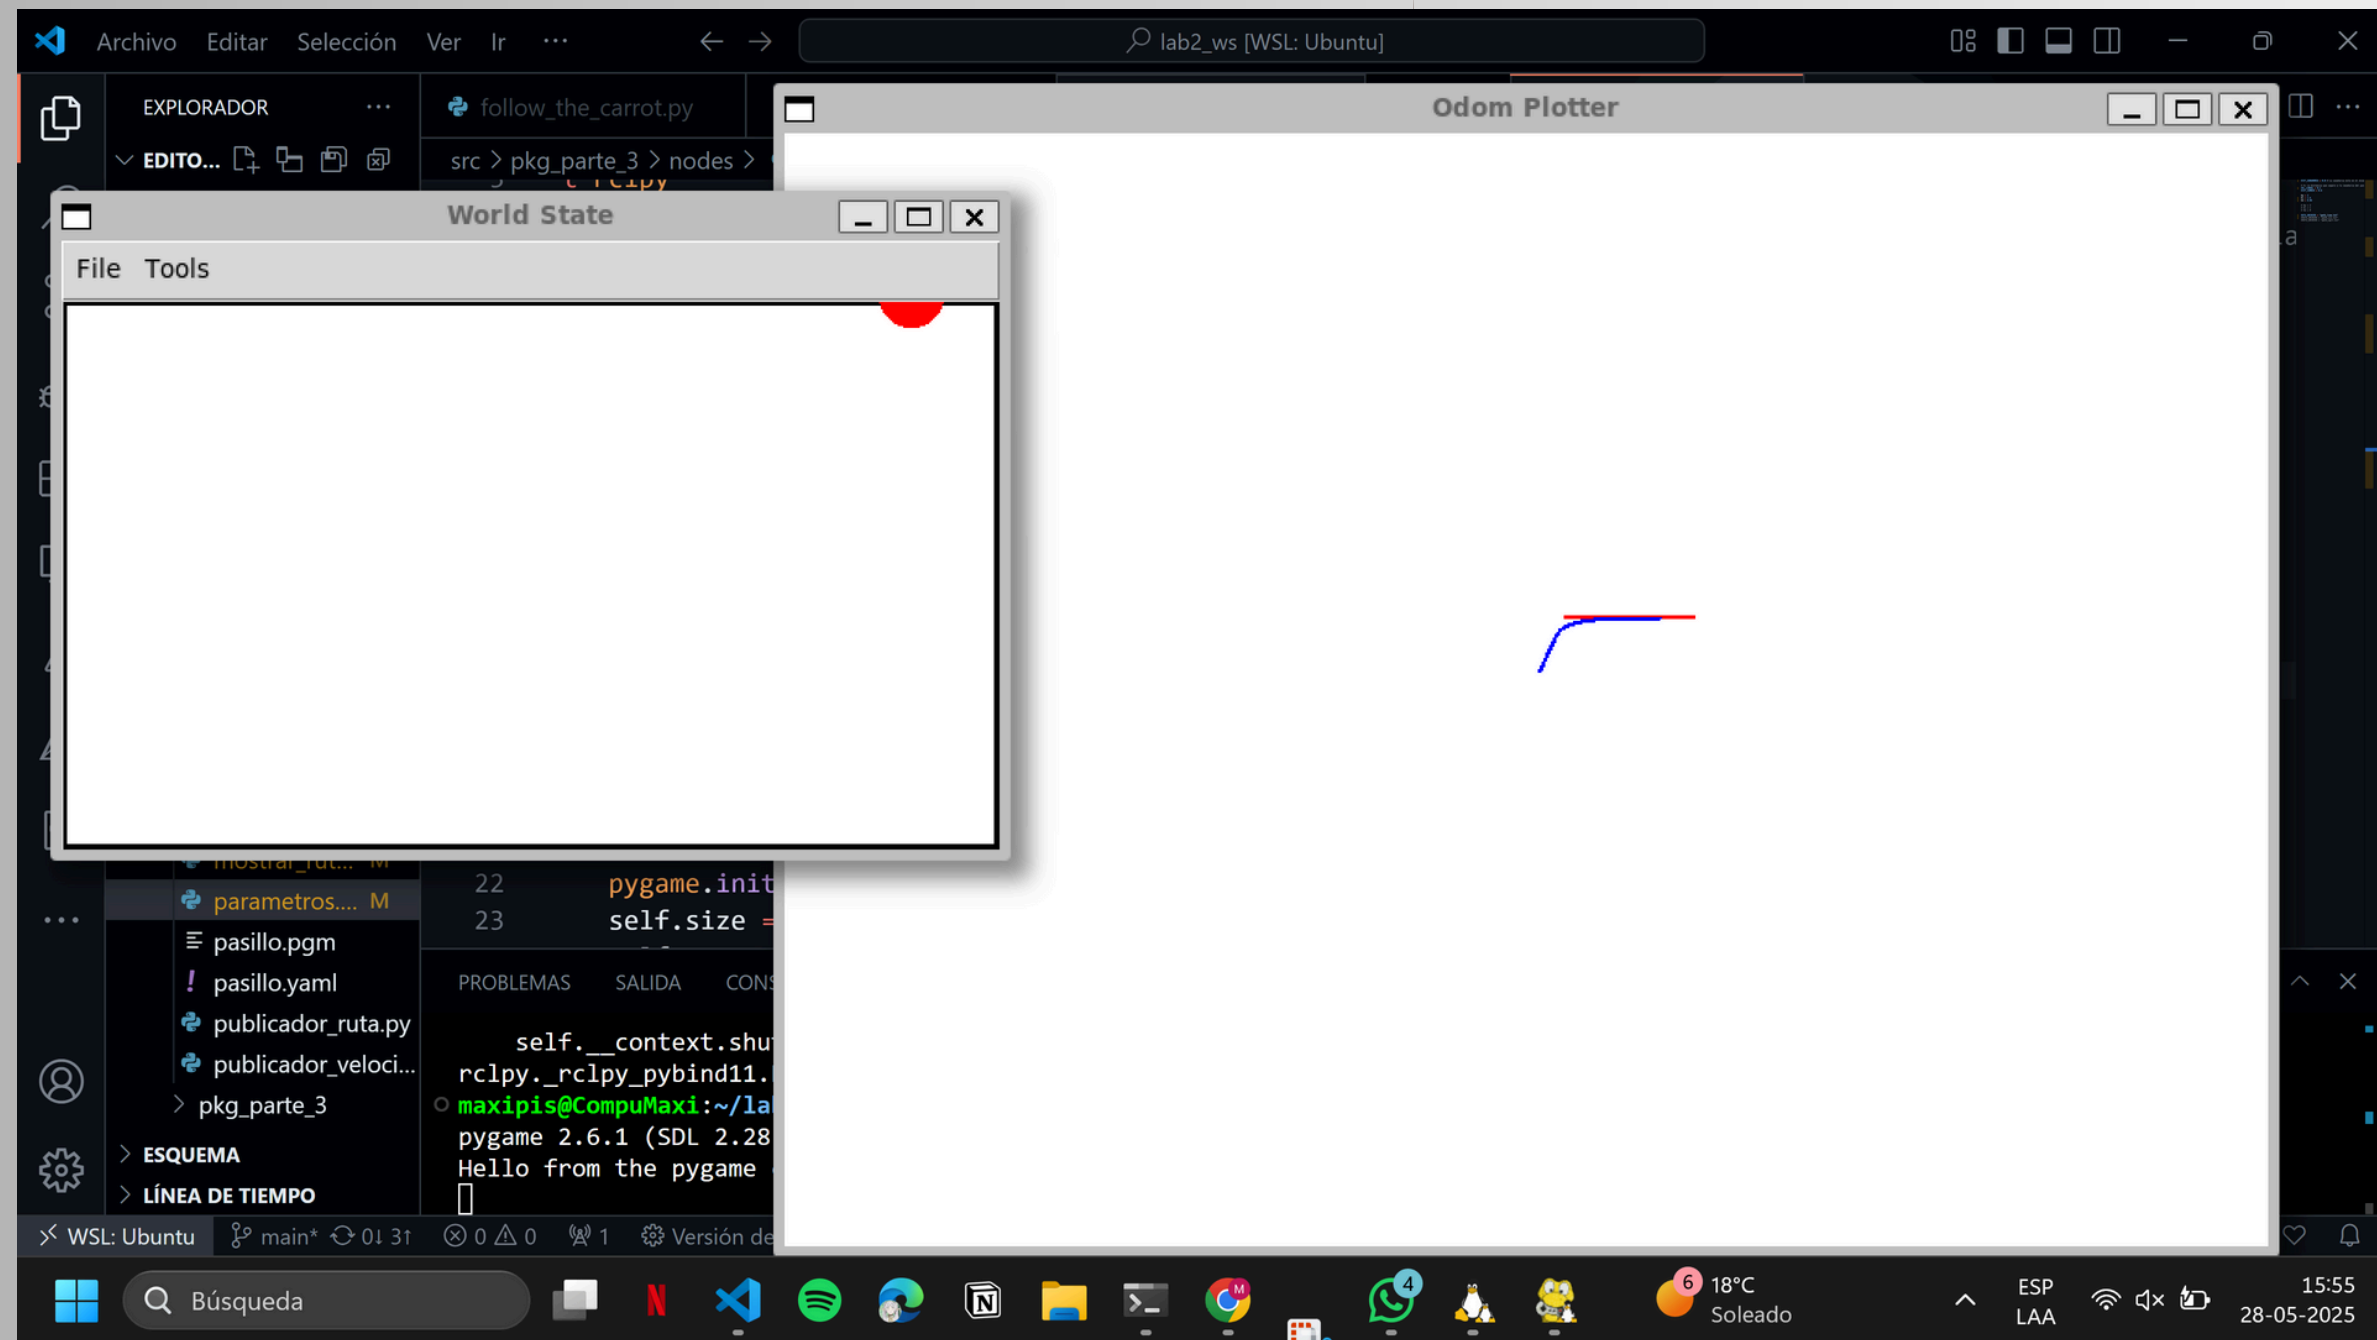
Archivo Editar Selección Ver Ir ···

lab2_ws [WSL: Ubuntu]

EXPLORADOR ···

follow_the_carrot.py

EDITO...

src > pkg_parte_3 > nodes >

Odom Plotter

World State

File Tools

mostrar_rut... M

parametros.... M

pasillo.pgm

pasillo.yaml

publicador_ruta.py

publicador_veloci...

pkg_parte_3

ESQUEMA

LÍNEA DE TIEMPO

22 pygame.init

23 self.size =

PROBLEMAS SALIDA CONS

self.__context.shu
rclpy._rclpy_pybind11.
maxipis@CompuMaxi:~/la
pygame 2.6.1 (SDL 2.28
Hello from the pygame

WSL: Ubuntu main* 0↓ 3↑ 0 0 1 Versión de

Búsqueda

4

6 18°C Soleado

ESP LAA

15:55
28-05-2025